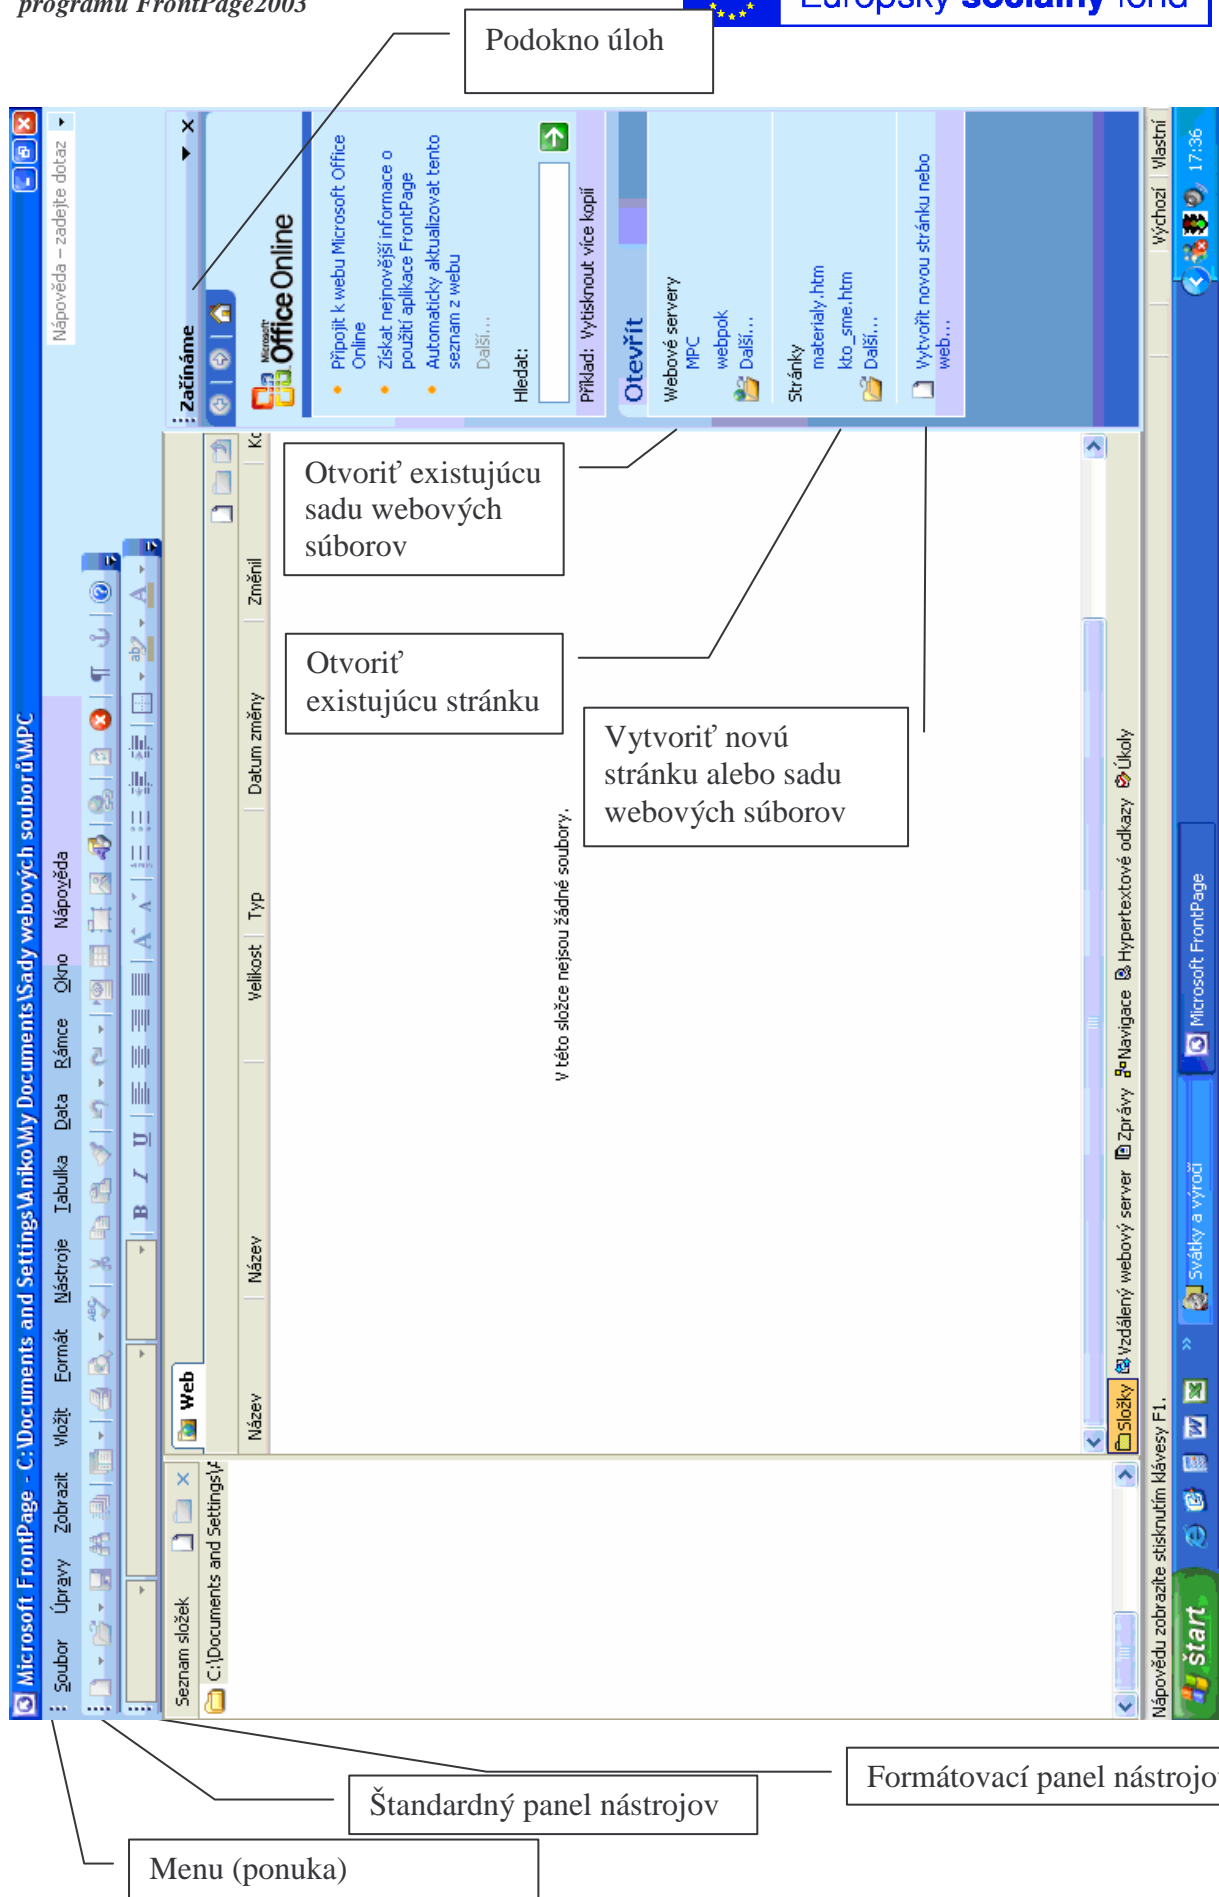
programu FrontPage2003

Európsky sociálny fond

Podokno úloh

Microsoft FrontPage - C:\Documents and Settings\Aniko\My Documents\Sady webových souborů\MPC

Soubor Úpravy Zobrazit Vložit Formát Nástroje Tabulka Data Rámce Okno Nápověda

Nápověda – zadejte dotaz

Začínáme

Office Online

Připojit k webu Microsoft Office Online

Získat nejnovější informace o použití aplikace FrontPage

Automaticky aktualizovat tento seznam z webu

Další...

Hledat:

Příklad: Vytisknout více kopií

Otevřít

Webové servery

MPC

webpok

Další...

Stránky

materialy.htm

kto_sme.htm

Další...

Vytvořit novou stránku nebo web...

Otvoriť existujúcu sadu webových súborov

Otvoriť existujúcu stránku

Vytvoriť novú stránku alebo sadu webových súborov

Seznam složek

C:\Documents and Settings\A

Web

Název | Název | Velikost | Typ | Datum změny | Změnil | Ko

V této složce nejsou žádné soubory.

Složky Vzdálený webový server Zprávy Navigace Hypertextové odkazy Úkoly

Nápovědu zobrazíte stisknutím klávesy F1.

Výchozí Vlastní

start

Svátky a výročí

Microsoft FrontPage

17:36

Formátovací panel nástrojo

Štandardný panel nástrojov

Menu (ponuka)